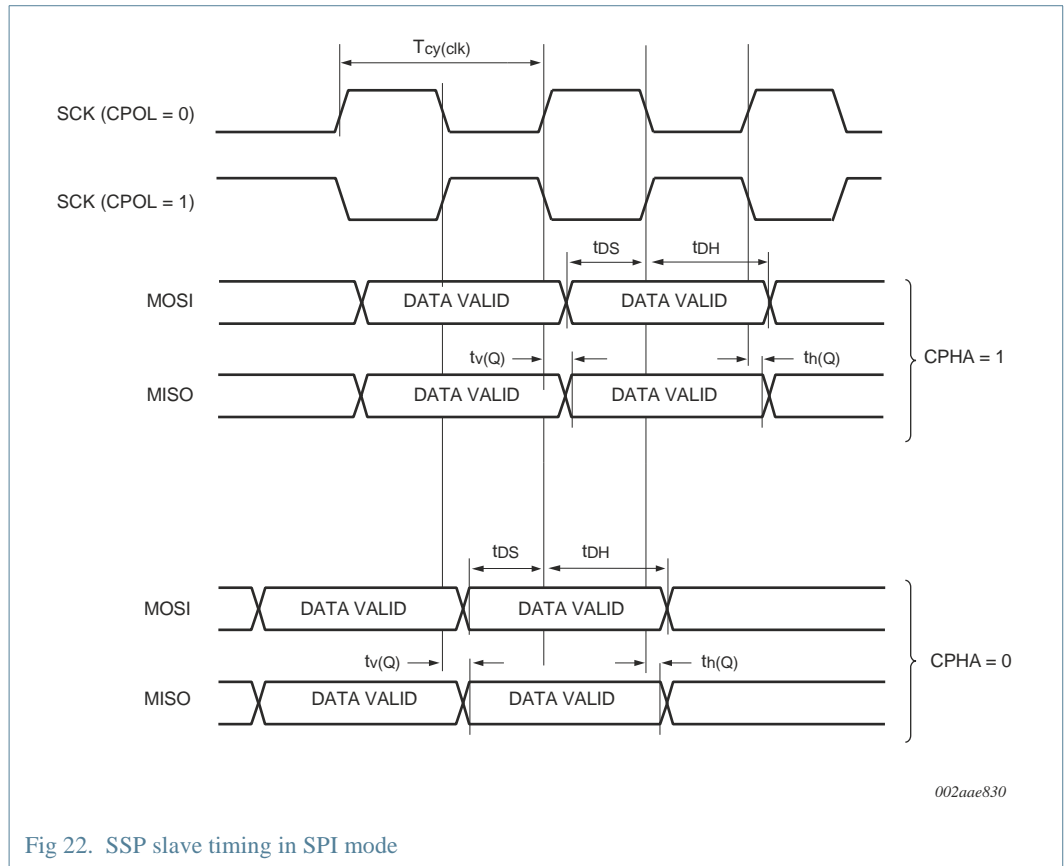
$T_{cy(clk)}$

SCK (CPOL = 0)

SCK (CPOL = 1)

$t_{DS}$ $t_{DH}$

MOSI DATA VALID DATA VALID

$t_{v(Q)}$ $t_{h(Q)}$

MISO DATA VALID DATA VALID

CPHA = 1

$t_{DS}$ $t_{DH}$

MOSI DATA VALID DATA VALID

$t_{v(Q)}$ $t_{h(Q)}$

MISO DATA VALID DATA VALID

CPHA = 0

002aae830

Fig 22. SSP slave timing in SPI mode